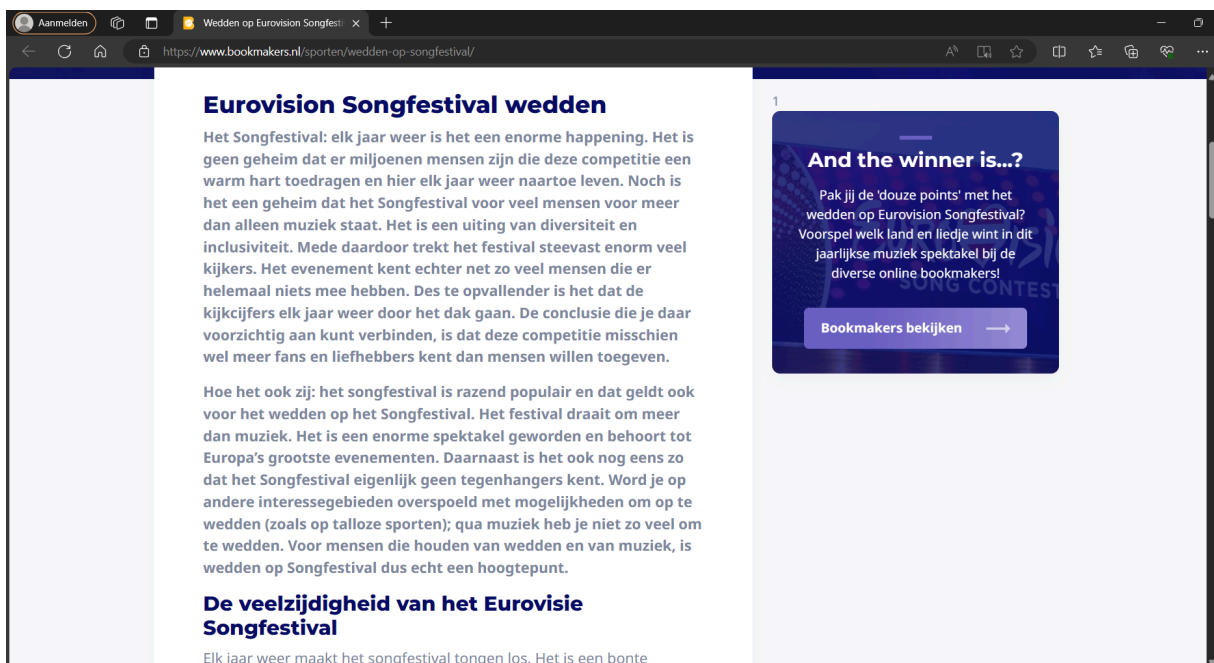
Aanmelden

Wedden op Eurovision Songfesti

https://www.bookmakers.nl/sporten/wedden-op-songfestival/

Eurovision Songfestival wedden

Het Songfestival: elk jaar weer is het een enorme happening. Het is geen geheim dat er miljoenen mensen zijn die deze competitie een warm hart toedragen en hier elk jaar weer naartoe leven. Noch is het een geheim dat het Songfestival voor veel mensen voor meer dan alleen muziek staat. Het is een uiting van diversiteit en inclusiviteit. Mede daardoor trekt het festival steevast enorm veel kijkers. Het evenement kent echter net zo veel mensen die er helemaal niets mee hebben. Des te opvallender is het dat de kijkcijfers elk jaar weer door het dak gaan. De conclusie die je daar voorzichtig aan kunt verbinden, is dat deze competitie misschien wel meer fans en liefhebbers kent dan mensen willen toegeven.

Hoe het ook zij: het songfestival is razend populair en dat geldt ook voor het wedden op het Songfestival. Het festival draait om meer dan muziek. Het is een enorme spektakel geworden en behoort tot Europa's grootste evenementen. Daarnaast is het ook nog eens zo dat het Songfestival eigenlijk geen tegenhangers kent. Word je op andere interessegebieden overspoeld met mogelijkheden om op te wedden (zoals op talloze sporten); qua muziek heb je niet zo veel om te wedden. Voor mensen die houden van wedden en van muziek, is wedden op Songfestival dus echt een hoogtepunt.

De veelzijdigheid van het Eurovisie Songfestival

Elk jaar weer maakt het songfestival tongen los. Het is een bonte

1

And the winner is...?

Pak jij de 'douze points' met het wedden op Eurovision Songfestival? Voorspel welk land en liedje wint in dit jaarlijkse muziek spektakel bij de diverse online bookmakers!

SONG CONTEST

Bookmakers bekijken